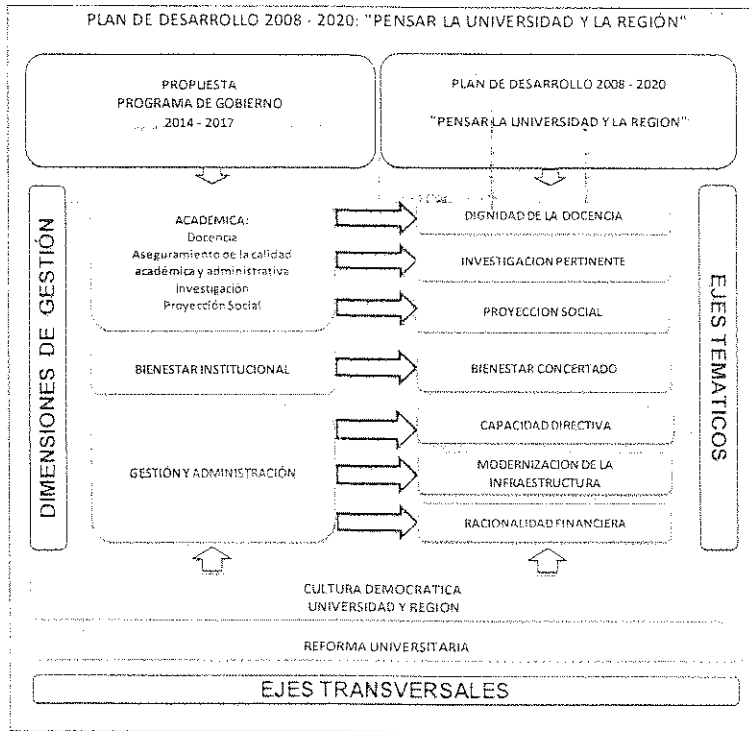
PLAN DE DESARROLLO 2008 - 2020: "PENSAR LA UNIVERSIDAD Y LA REGIÓN"

PROPUESTA
PROGRAMA DE GOBIERNO
2014 - 2017

PLAN DE DESARROLLO 2008 - 2020
"PENSAR LA UNIVERSIDAD Y LA REGION"

DIMENSIONES DE GESTIÓN

ACADEMICA:
Docencia
Aseguramiento de la calidad académica y administrativa
Investigacion
Proyección Social

DIGNIDAD DE LA DOCENCIA

INVESTIGACION PERTINENTE

PROYECCION SOCIAL

BIENESTAR INSTITUCIONAL

BIENESTAR CONCERTADO

CAPACIDAD DIRECTIVA

GESTIÓN Y ADMINISTRACIÓN

MODERNIZACION DE LA INFRAESTRUCTURA

RACIONALIDAD FINANCIERA

EJES TEMATICOS

CULTURA DEMOCRATICA
UNIVERSIDAD Y REGION

REFORMA UNIVERSITARIA

EJES TRANSVERSALES